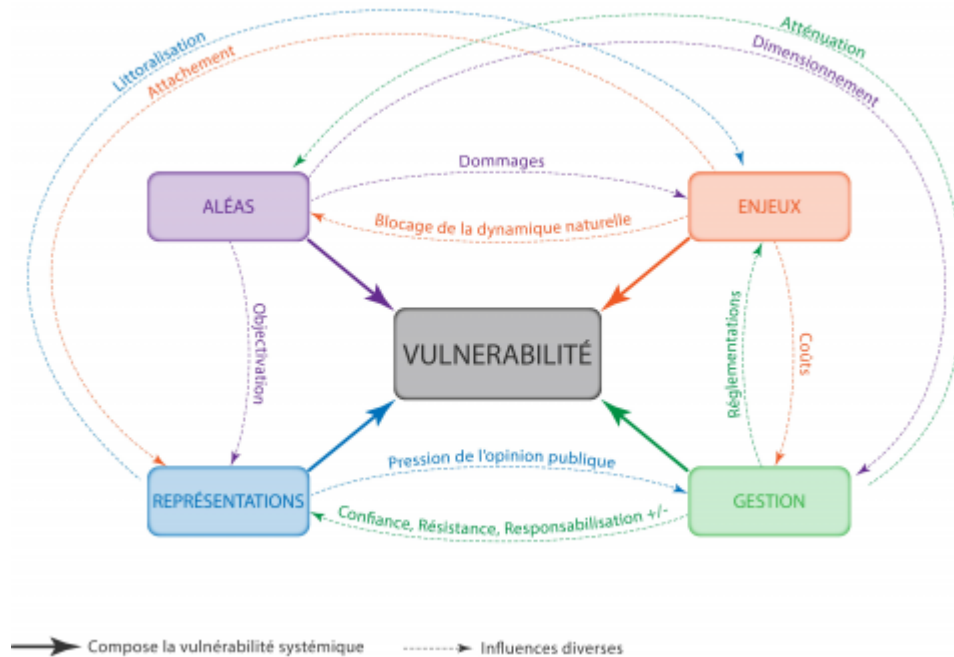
Littoralisation
Attachement
Atténuation
Dimensionnement

ALÉAS
Dommages
Blocage de la dynamique naturelle
ENJEUX

Objectivation
VULNERABILITÉ
Réglementations
Coûts

REPRÉSENTATIONS
Pression de l'opinion publique
Confiance, Résistance, Responsabilisation +/-
GESTION

Compose la vulnérabilité systémique
Influences diverses